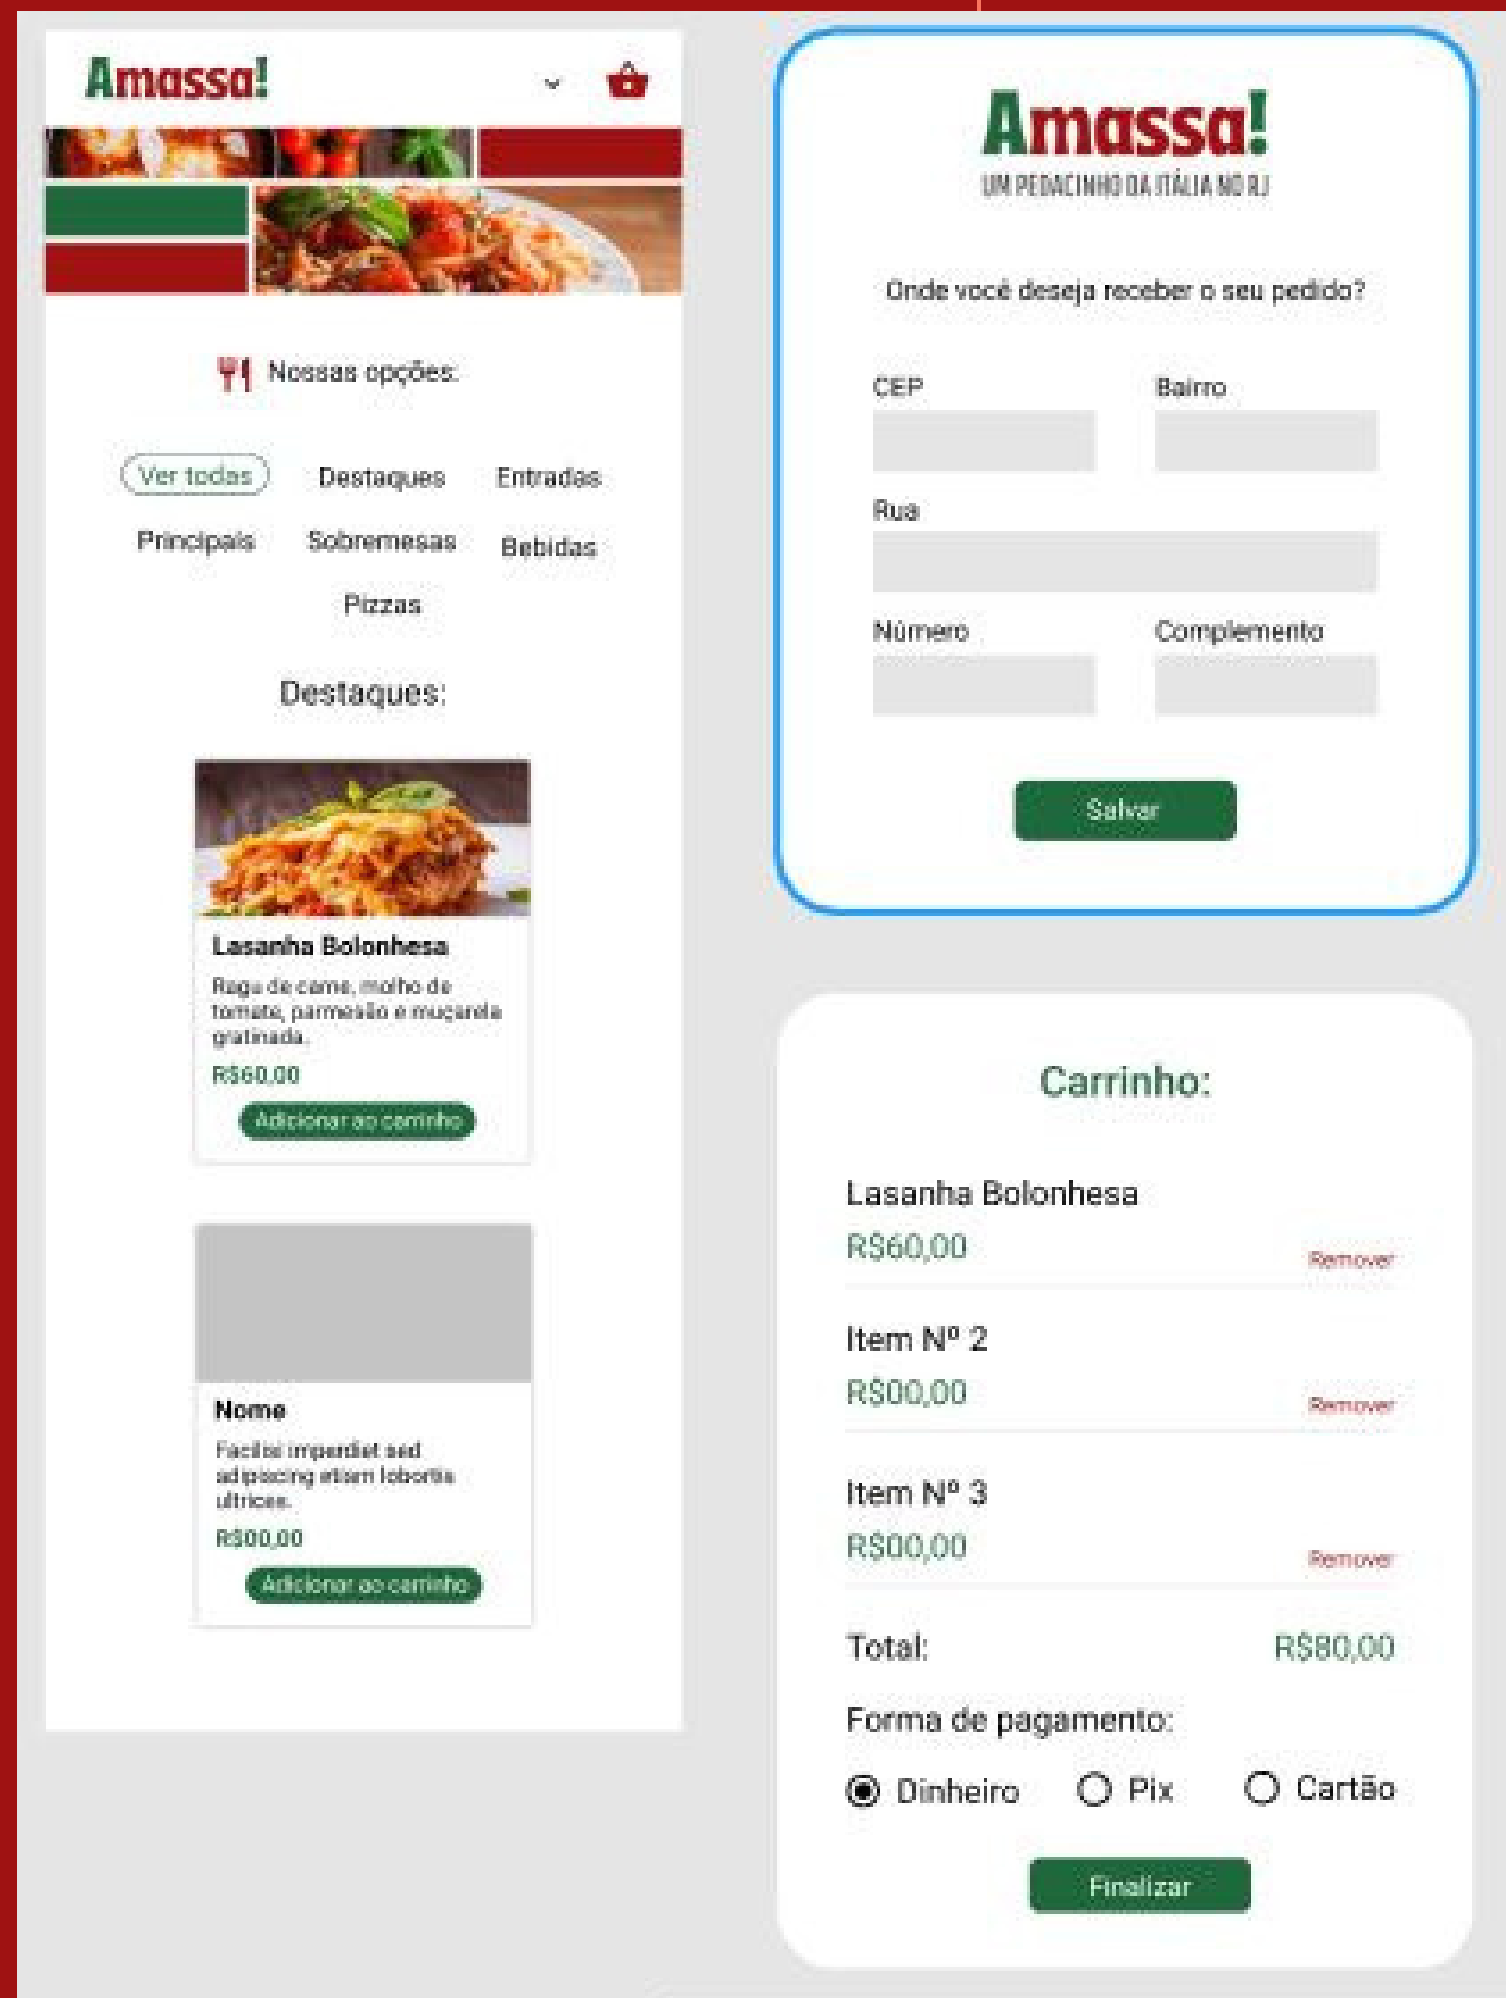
Amassa!

Nossas opções:

Ver todas
Destaques
Entradas
Principais
Sobremesas
Bebidas
Pizzas

Destaques:

Lasanha Bolonhesa
Ragu de carne, molho de tomate, parmesão e muçarela gratinada.
R$60,00
Adicionar ao carrinho

Nome
Facilisi imperdiet sed adipiscing etiam lobortis ultrices.
R$00,00
Adicionar ao carrinho

Amassa!
UM PEDACINHO DA ITÁLIA NO RJ

Onde você deseja receber o seu pedido?

CEP
Bairro
Rua
Número
Complemento

Salvar

Carrinho:

Lasanha Bolonhesa
R$60,00
Remover

Item Nº 2
R$00,00
Remover

Item Nº 3
R$00,00
Remover

Total:
R$80,00

Forma de pagamento:

Dinheiro
Pix
Cartão

Finalizar